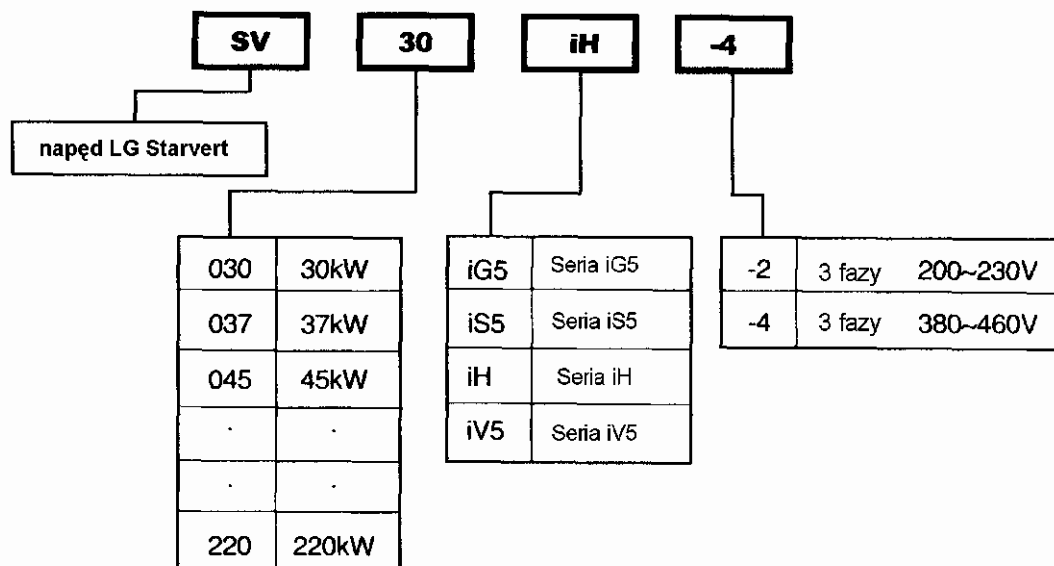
SV

30

iH

-4

napęd LG Starvert

| 030 | 30kW |
|---|---|
| 037 | 37kW |
| 045 | 45kW |
| · | · |
| · | · |
| 220 | 220kW |

| iG5 | Seria iG5 |
|---|---|
| iS5 | Seria iS5 |
| iH | Seria iH |
| iV5 | Seria iV5 |

| -2 | 3 fazy | 200~230V |
|---|---|---|
| -4 | 3 fazy | 380~460V |